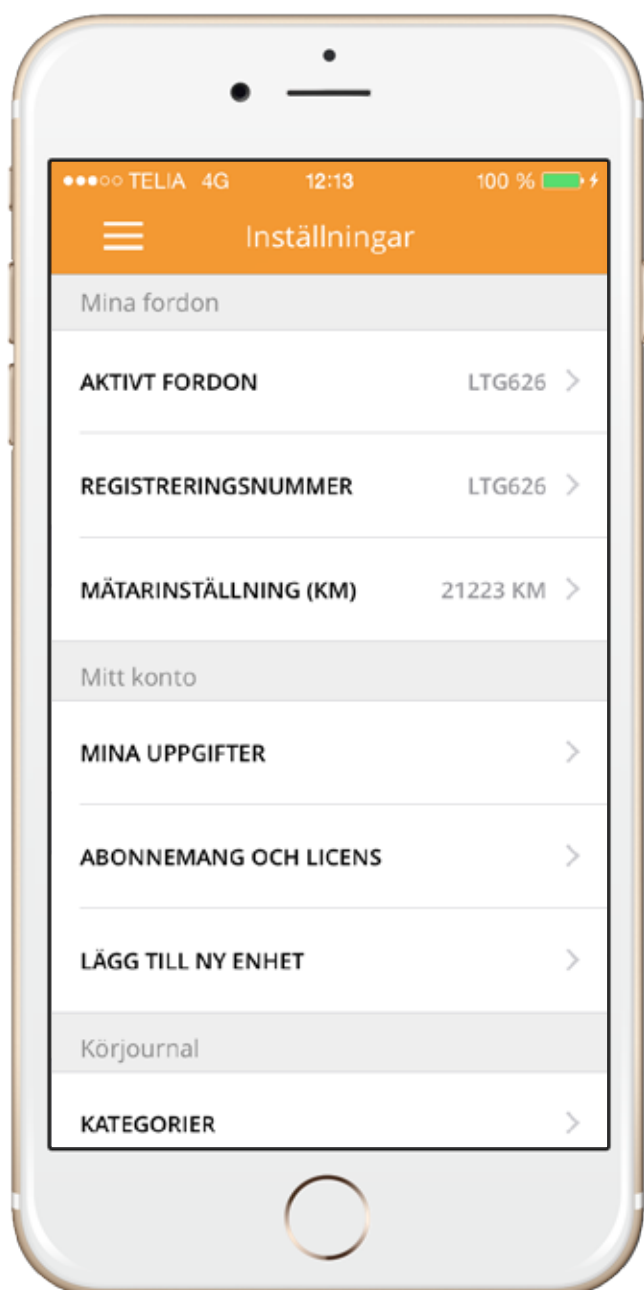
●●●○○ TELIA 4G 12:13 100 %

Inställningar

Mina fordon

AKTIVT FORDON LTG626 >

REGISTRERINGSNUMMER LTG626 >

MÄTARINSTÄLLNING (KM) 21223 KM >

Mitt konto

MINA UPPGIFTER >

ABONNEMANG OCH LICENS >

LÄGG TILL NY ENHET >

Körjournal

KATEGORIER >